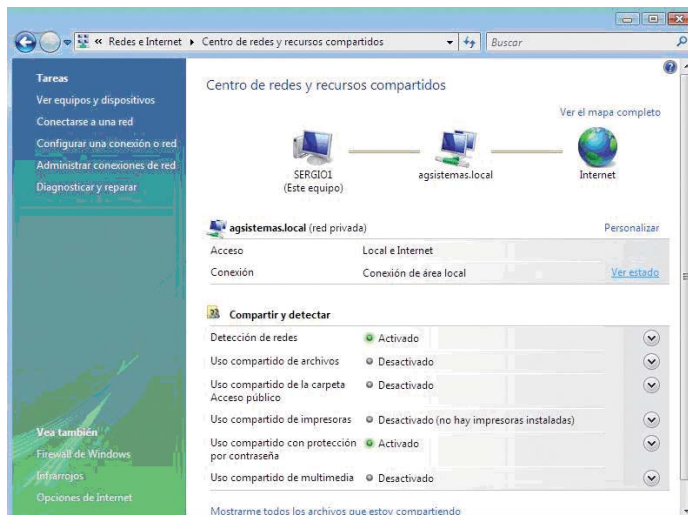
« Redes e Internet ▸ Centro de redes y recursos compartidos

Buscar

Tareas

Ver equipos y dispositivos

Conectarse a una red

Configurar una conexión o red

Administrar conexiones de red

Diagnosticar y reparar

Centro de redes y recursos compartidos

Ver el mapa completo

SERGIO1
(Este equipo)

agsistemas.local

Internet

agsistemas.local (red privada)

Personalizar

| | |
|---|---|
| Acceso | Local e Internet |
| Conexión | Conexión de área local | Ver estado |

Compartir y detectar

| | |
|---|---|
| Detección de redes | Activado |
| Uso compartido de archivos | Desactivado |
| Uso compartido de la carpeta Acceso público | Desactivado |
| Uso compartido de impresoras | Desactivado (no hay impresoras instaladas) |
| Uso compartido con protección por contraseña | Activado |
| Uso compartido de multimedia | Desactivado |

Vea también

Firewall de Windows

Infrarrojos

Opciones de Internet

Mostrarme todos los archivos que estoy compartiendo